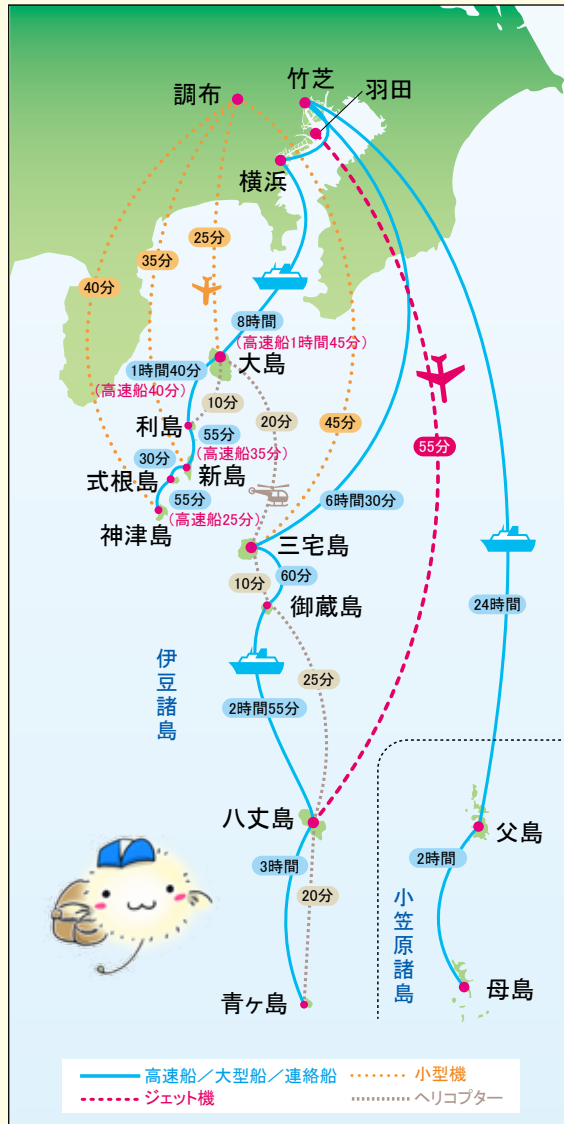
竹芝
羽田
調布
横浜
25分
35分
40分
8時間
(高速船1時間45分)
大島
1時間40分
(高速船40分)
10分
20分
45分
利島
55分
(高速船35分)
30分
新島
式根島
55分
(高速船25分)
神津島
6時間30分
55分
三宅島
60分
10分
御蔵島
伊豆諸島
25分
2時間55分
24時間
八丈島
父島
3時間
2時間
20分
小笠原諸島
青ヶ島
母島
高速船/大型船/連絡船
小型機
ジェット機
ヘリコプター